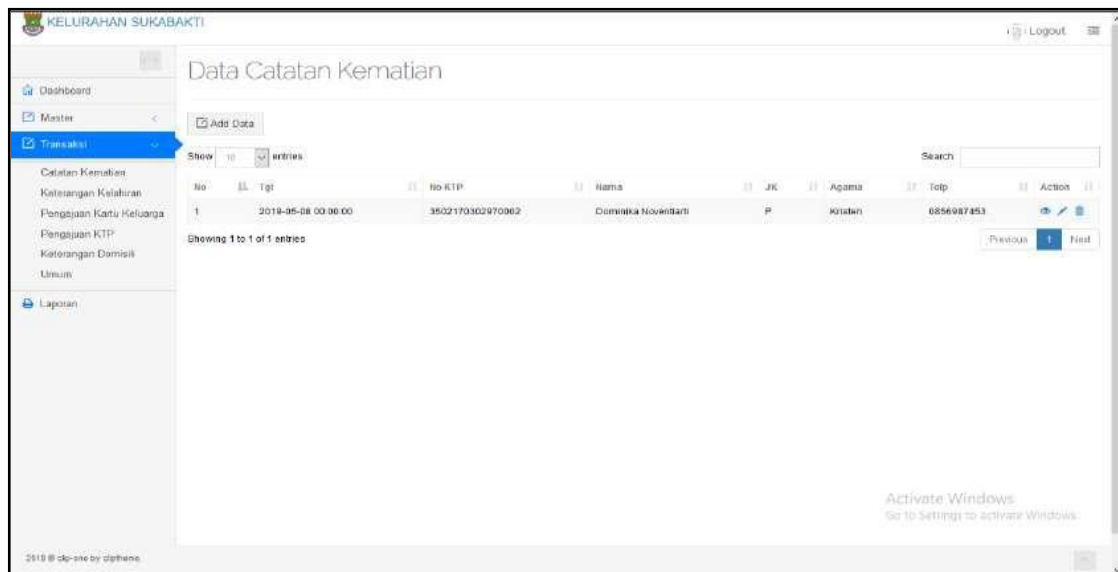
KELURAHAN SUKABAKTI

Logout

Dashboard
Master
Transaksi
Catatan Kematian
Keterangan Kelahiran
Pengajuan Kartu Keluarga
Pengajuan KTP
Keterangan Domisili
Umum
Laporan

Data Catatan Kematian

Add Data

Show 10 entries

Search

| No | Tgl | No KTP | Nama | JK | Agama | Telp | Action |
|---|---|---|---|---|---|---|---|
| 1 | 2019-05-08 00:00:00 | 3502170302970062 | Dominika Noventiarti | P | Kristen | 0856987453 | |

Showing 1 to 1 of 1 entries

Previous 1 Next

Activate Windows
Go to Settings to activate Windows.

2019 © clip-one by cliptheme.